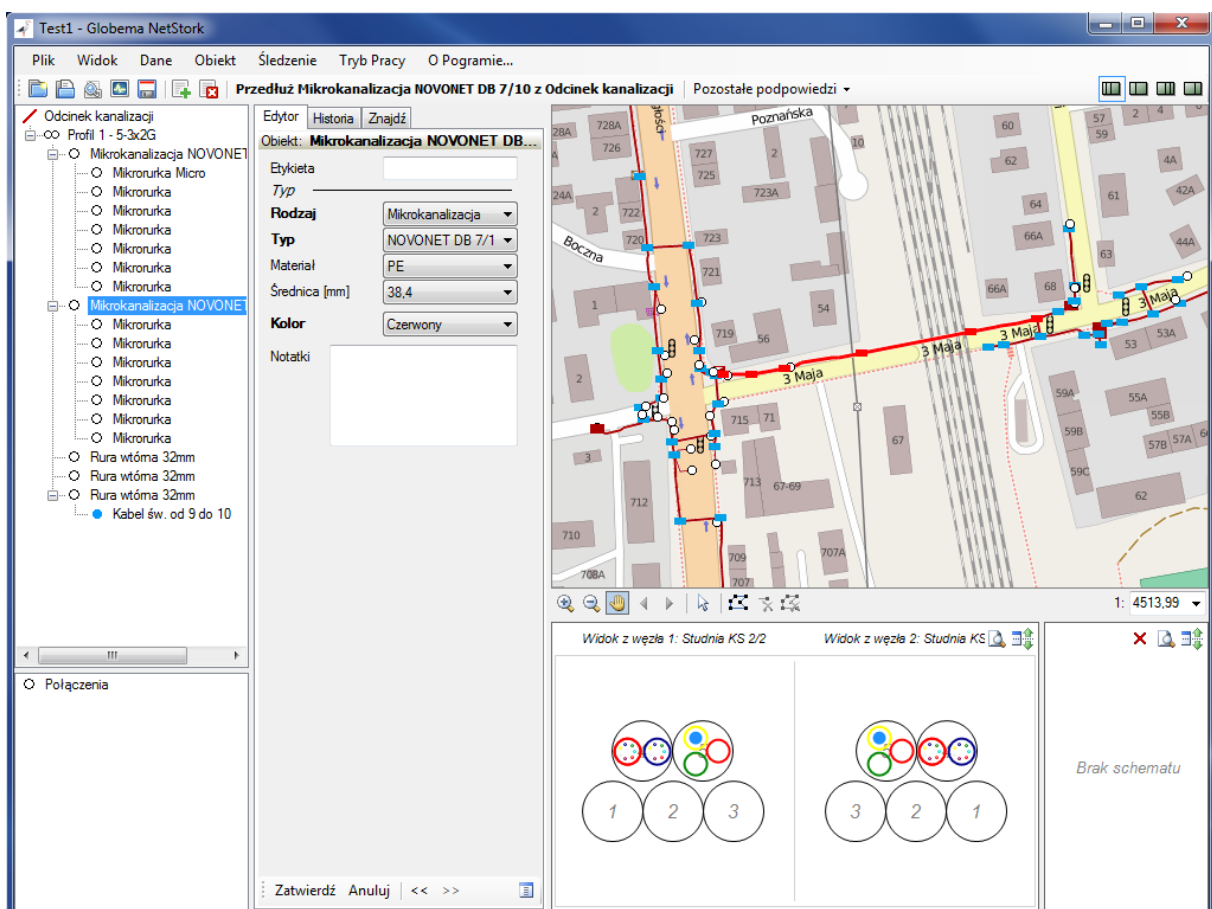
Test1 - Globema NetStork

Plik Widok Dane Obiekt Śledzenie Tryb Pracy O Pogramie...

Przedłuż Mikrokanalizacja NOVONET DB 7/10 z Odcinek kanalizacji | Pozostałe podpowiedzi

Odcinek kanalizacji
Profil 1 - 5-3x2G
Mikrokanalizacja NOVONET
Mikrorurka Micro
Mikrorurka
Mikrorurka
Mikrorurka
Mikrorurka
Mikrorurka
Mikrorurka
Mikrokanalizacja NOVONET
Mikrorurka
Mikrorurka
Mikrorurka
Mikrorurka
Mikrorurka
Mikrorurka
Mikrorurka
Rura wtórna 32mm
Rura wtórna 32mm
Rura wtórna 32mm
Kabel św. od 9 do 10

Połączenia

Edytor | Historia | Znajdź
Obiekt: Mikrokanalizacja NOVONET DB...
Etykieta
Typ
Rodzaj | Mikrokanalizacja
Typ | NOVONET DB 7/1
Materiał | PE
Średnica [mm] | 38,4
Kolor | Czerwony
Notatki

Zatwierdź Anuluj << >>

Poznańska
Boczna
3 Maja
3 Maja
3 Maja
3 Maja
728A 726 727 725 723A 723 722 720 721 719 56 54 715 71 713 67-69 712 710 709 707 707A 708A 1 2 3 10 60 62 64 66A 66A 68 61 63 57 59 2 4 4A 42A 44A 53 53A 59A 59B 59C 55A 55B 57B 57A 67 62 28A 24A

1: 4513,99

Widok z węzła 1: Studnia KS 2/2
Widok z węzła 2: Studnia KS
1 2 3
3 2 1
Brak schematu